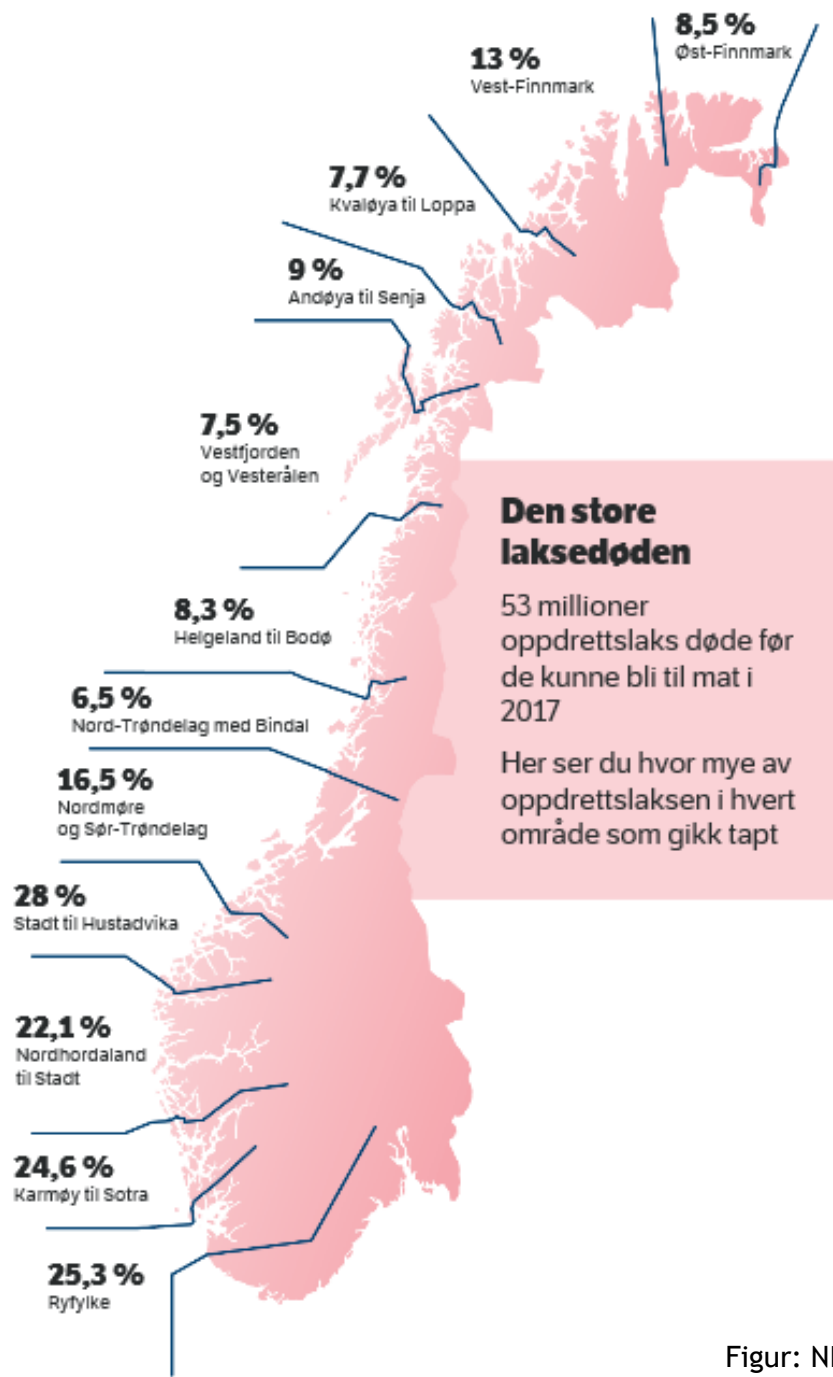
8,5 %
Øst-Finnmark

13 %
Vest-Finnmark

7,7 %
Kvaløya til Loppa

9 %
Andøya til Senja

7,5 %
Vestfjorden og Vesterålen

Den store laksedøden

53 millioner oppdrettslaks døde før de kunne bli til mat i 2017

Her ser du hvor mye av oppdrettslaksen i hvert område som gikk tapt

8,3 %
Helgeland til Bodø

6,5 %
Nord-Trøndelag med Bindal

16,5 %
Nordmøre og Sør-Trøndelag

28 %
Stadt til Hustadvika

22,1 %
Nordhordaland til Stadt

24,6 %
Karmøy til Sotra

25,3 %
Ryfylke

Figur: N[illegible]